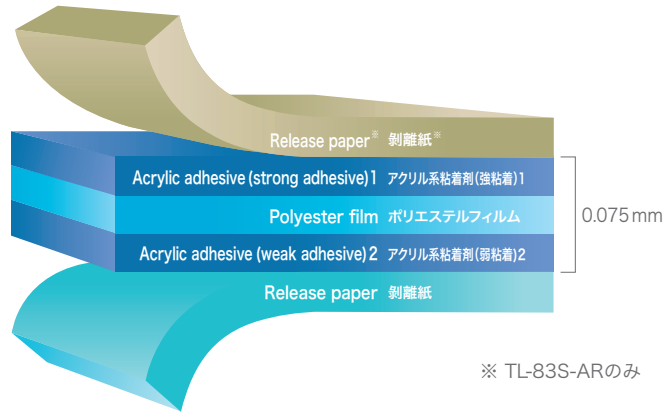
Release paper※ 剥離紙※

Acrylic adhesive (strong adhesive) 1 アクリル系粘着剤(強粘着)1

Polyester film ポリエステルフィルム

Acrylic adhesive (weak adhesive) 2 アクリル系粘着剤(弱粘着)2

Release paper 剥離紙

0.075 mm

※ TL-83S-ARのみ